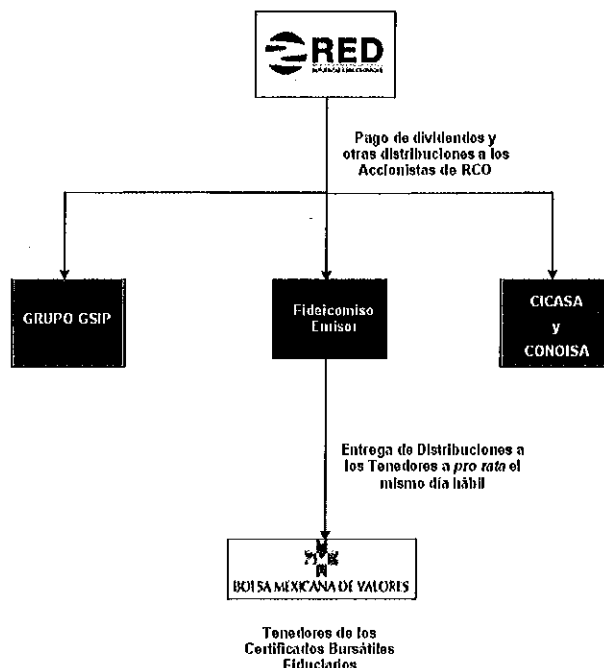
RED

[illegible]

Pago de dividendos y otras distribuciones a los Accionistas de RCO

GRUPO GSIP

Fideicomiso Emisor

CICASA y CONOISA

Entrega de Distribuciones a los Tenedores a *pro rata* el mismo día hábil

BOLSA MEXICANA DE VALORES

Tenedores de los Certificados Bursátiles Fiduciarios